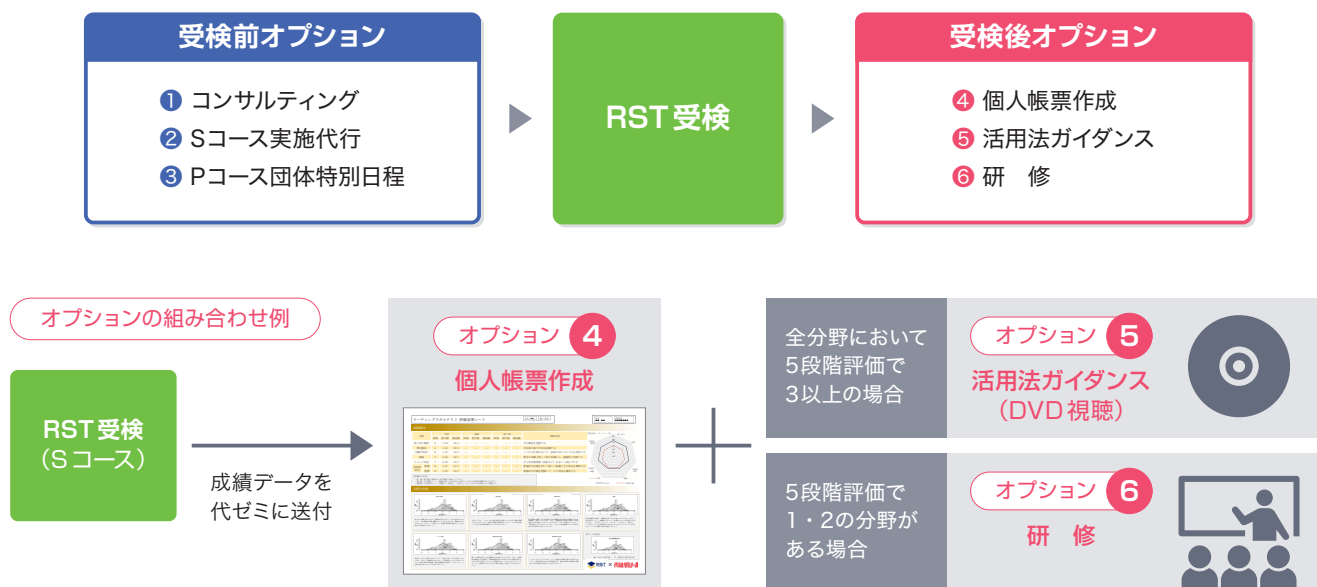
受検前オプション

❶ コンサルティング
❷ Sコース実施代行
❸ Pコース団体特別日程

RST受検

受検後オプション

❹ 個人帳票作成
❺ 活用法ガイダンス
❻ 研　修

オプションの組み合わせ例

RST受検
（Sコース）

成績データを
代ゼミに送付

オプション 4
個人帳票作成

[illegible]

全分野において
5段階評価で
3以上の場合

オプション 5
活用法ガイダンス
（DVD視聴）

5段階評価で
1・2の分野が
ある場合

オプション 6
研　修